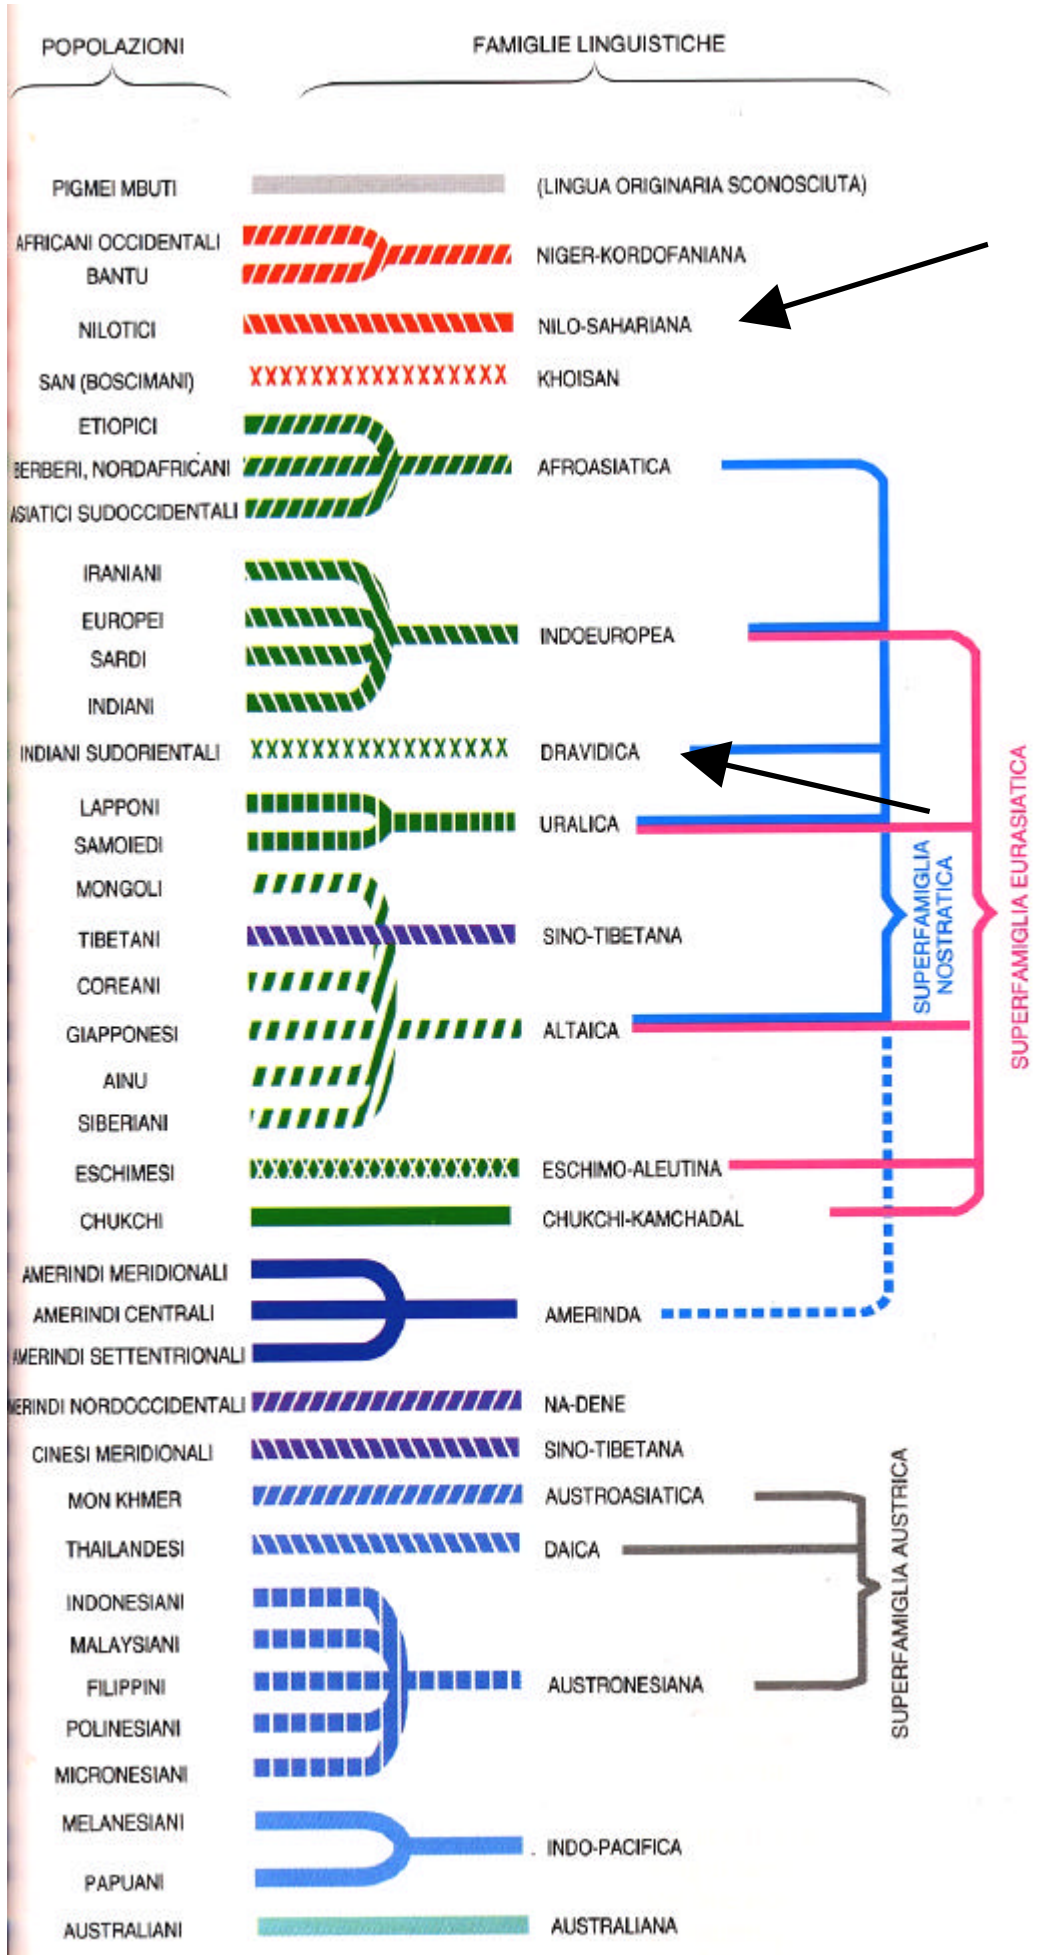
POPOLAZIONI

FAMIGLIE LINGUISTICHE

PIGMEI MBUTI
(LINGUA ORIGINARIA SCONOSCIUTA)

AFRICANI OCCIDENTALI
BANTU
NIGER-KORDOFANIANA

NILOTICI
NILO-SAHARIANA

SAN (BOSCIMANI)
XXXXXXXXXXXXXXXX
KHOISAN

ETIOPICI
BERBERI, NORDAFRICANI
ASIATICI SUDOCCIDENTALI
AFROASIATICA

IRANIANI
EUROPEI
SARDI
INDIANI
INDOEUROPEA

INDIANI SUDORIENTALI
XXXXXXXXXXXXXXXX
DRAVIDICA

LAPPONI
SAMOIEDI
URALICA

MONGOLI
TIBETANI
SINO-TIBETANA
COREANI
GIAPPONESI
ALTAICA
AINU
SIBERIANI

ESCHIMESI
XXXXXXXXXXXXXXXXX
ESCHIMO-ALEUTINA

CHUKCHI
CHUKCHI-KAMCHADAL

SUPERFAMIGLIA NOSTRATICA

SUPERFAMIGLIA EURASIATICA

AMERINDI MERIDIONALI
AMERINDI CENTRALI
AMERINDI SETTENTRIONALI
AMERINDA

AMERINDI NORDOCCIDENTALI
NA-DENE

CINESI MERIDIONALI
SINO-TIBETANA

MON KHMER
AUSTROASIATICA

THAILANDESI
DAICA

INDONESIANI
MALAYSIANI
FILIPPINI
POLINESIANI
MICRONESIANI
AUSTRONESIANA

SUPERFAMIGLIA AUSTRICA

MELANESIANI
PAPUANI
INDO-PACIFICA

AUSTRALIANI
AUSTRALIANA